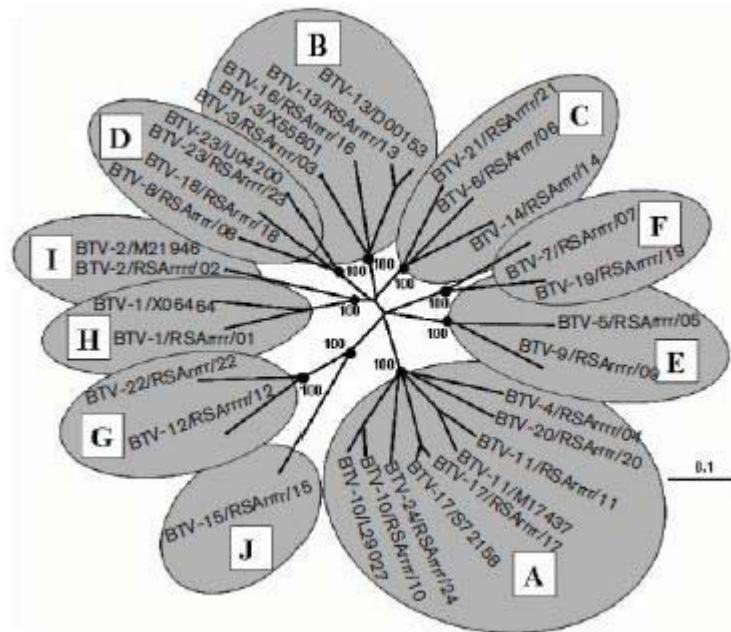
B
BTV-13/D00153
BTV-13/RSArrrr/13
BTV-16/RSArrrr/16
BTV-3/X55801
BTV-3/RSArrrr/03
D
BTV-23/U04200
BTV-23/RSArrrr/23
BTV-18/RSArrrr/18
BTV-8/RSArrrr/08
C
BTV-21/RSArrrr/21
BTV-6/RSArrrr/06
BTV-14/RSArrrr/14
F
BTV-7/RSArrrr/07
BTV-19/RSArrrr/19
I
BTV-2/M21946
BTV-2/RSArrrr/02
100
100
100
H
BTV-1/X06464
BTV-1/RSArrrr/01
100
100
BTV-5/RSArrrr/05
BTV-9/RSArrrr/09
E
100
100
BTV-22/RSArrrr/22
BTV-12/RSArrrr/12
G
100
BTV-4/RSArrrr/04
BTV-20/RSArrrr/20
BTV-11/RSArrrr/11
BTV-11/M17437
BTV-17/RSArrrr/17
BTV-17/S72158
BTV-24/RSArrrr/24
BTV-10/RSArrrr/10
BTV-10/L29027
0.1
BTV-15/RSArrrr/15
J
A